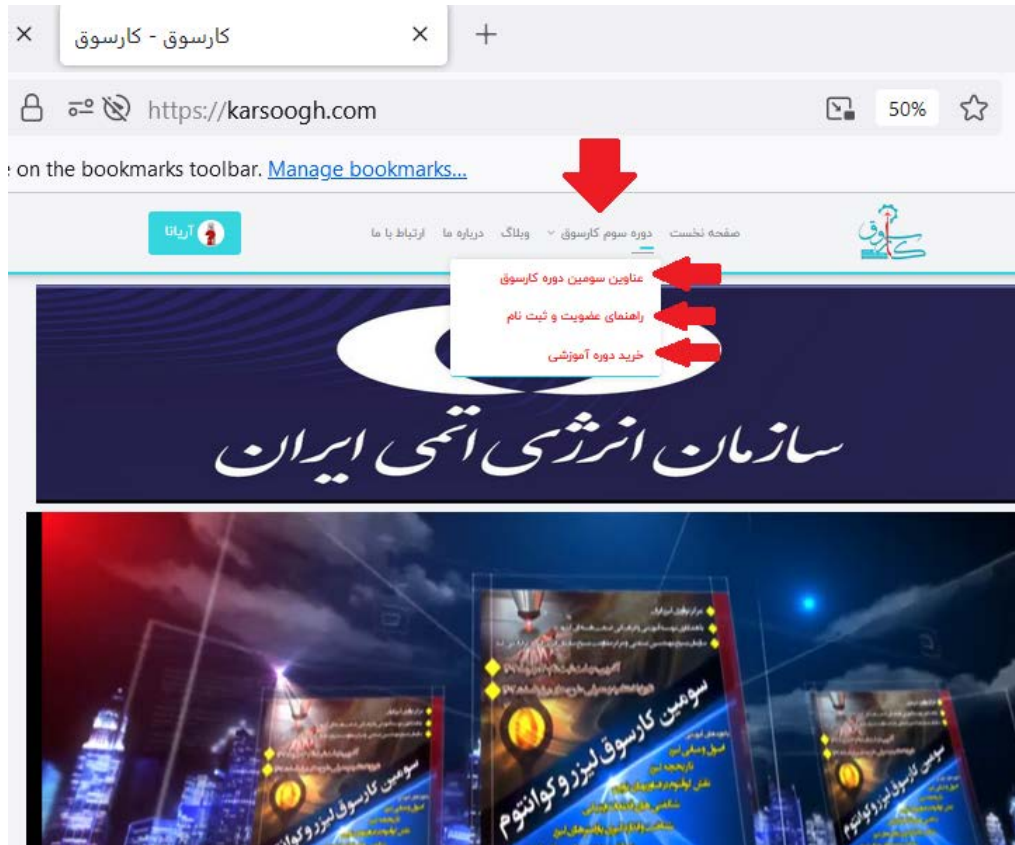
کارسوق - کارسوق

https://karsoogh.com

50%

on the bookmarks toolbar. Manage bookmarks...

کارسوق

صفحه نخست دوره سوم کارسوق وبلاگ درباره ما ارتباط با ما

آریانا

عناوین سومین دوره کارسوق

راهنمای عضویت و ثبت نام

خرید دوره آموزشی

سازمان انرژی اتمی ایران

سومین کارسوق لیزر و کوانتوم

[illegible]

سومین کارسوق لیزر و کوانتوم

سومین کارسوق لیزر و کوانتوم